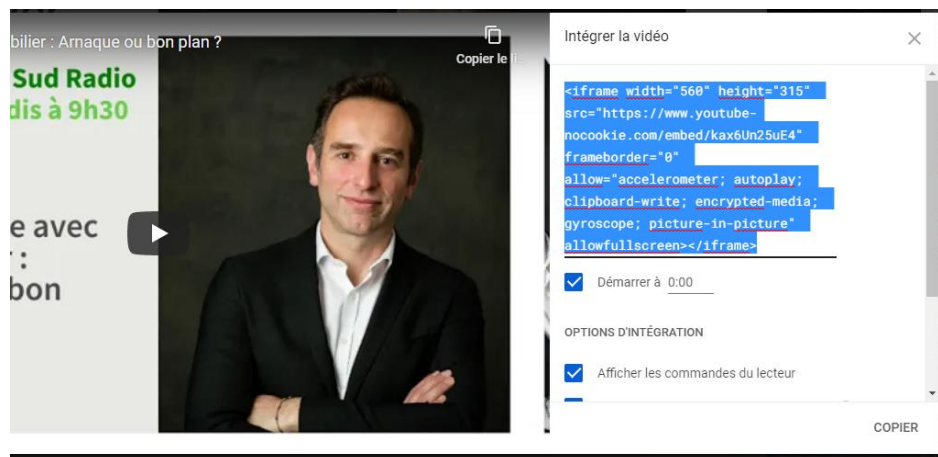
bilier : Arnaque ou bon plan ?

Copier le li

Sud Radio
dis à 9h30

e avec
:
bon

Intégrer la vidéo

<iframe width="560" height="315" src="https://www.youtube-nocookie.com/embed/kax6Un25uE4" frameborder="0" allow="accelerometer; autoplay; clipboard-write; encrypted-media; gyroscope; picture-in-picture" allowfullscreen></iframe>

Démarrer à 0:00

OPTIONS D'INTÉGRATION

Afficher les commandes du lecteur

COPIER